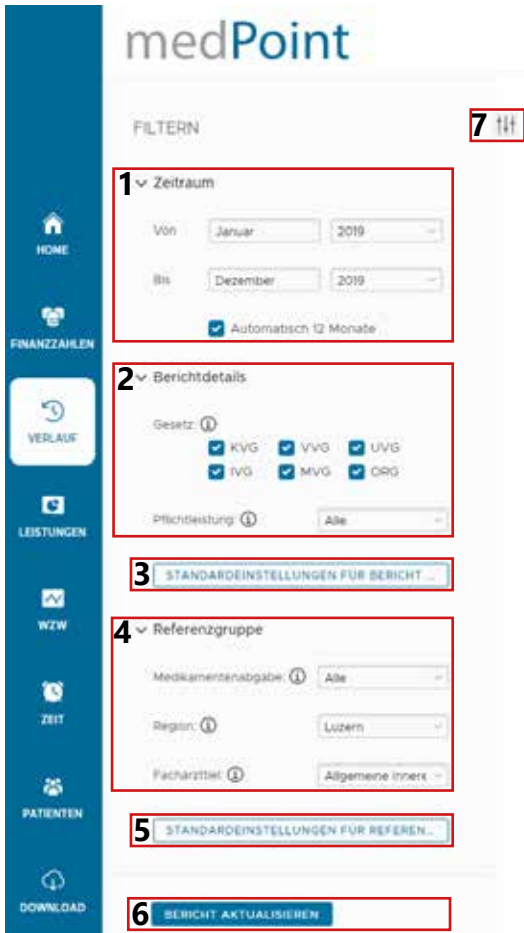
medPoint

HOME

FINANZZAHLEN

VERLAUF

LEISTUNGEN

WZW

ZEIT

PATIENTEN

DOWNLOAD

FILTERN

7

1 Zeitraum

Von Januar 2019

Bis Dezember 2019

Automatisch 12 Monate

2 Berichtdetails

Gesetz: ⓘ

KVG VVG UVG

IVG MVG ORG

Pflichtleistung: ⓘ Alle

3 STANDARDEINSTELLUNGEN FÜR BERICHT ...

4 Referenzgruppe

Medikamentenabgabe: ⓘ Alle

Region: ⓘ Luzern

Facharzttiel: ⓘ Allgemeine Innere

5 STANDARDEINSTELLUNGEN FÜR REFEREN...

6 BERICHT AKTUALISIEREN